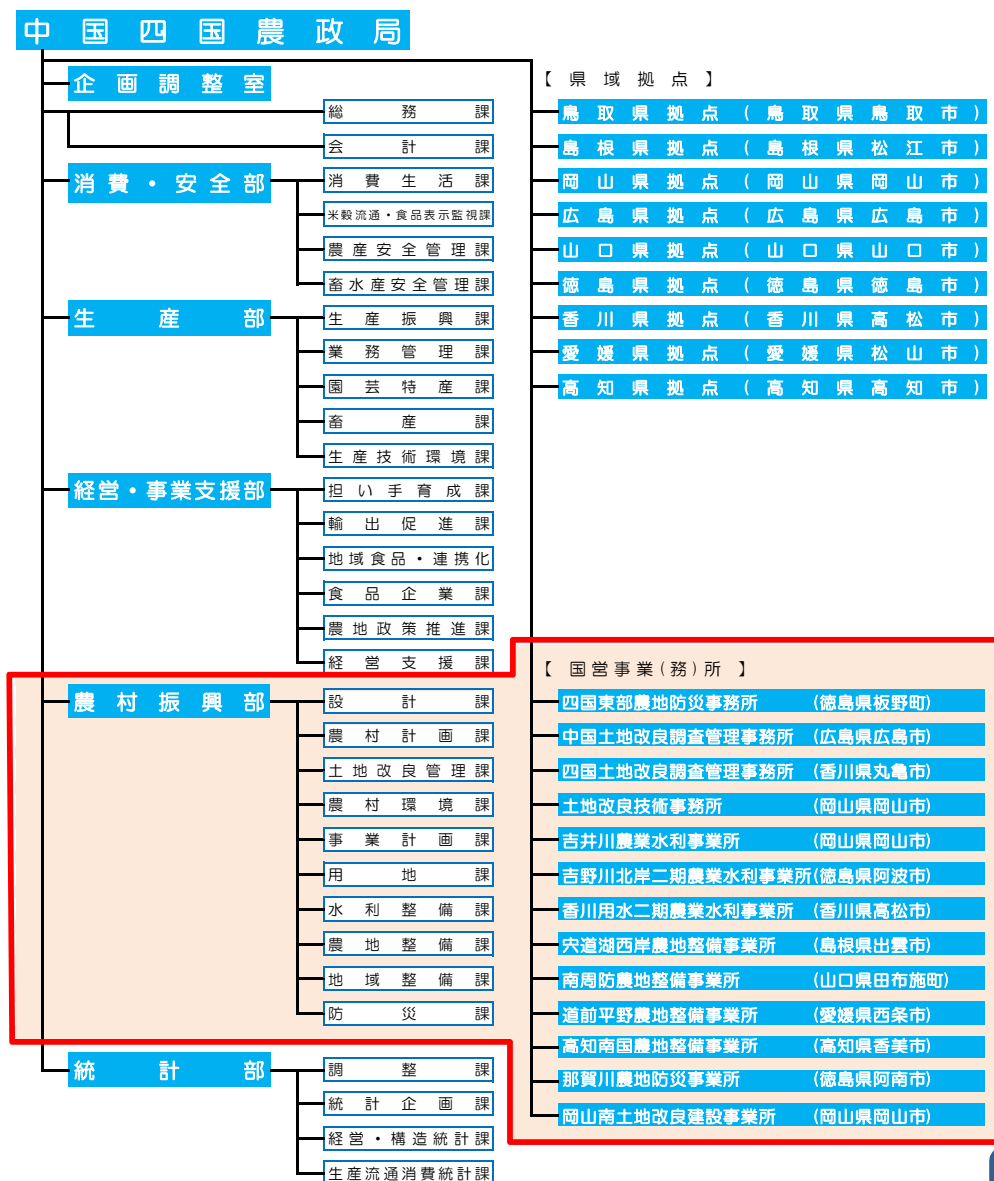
中国四国農政局

企画調整室
総務課
会計課
消費・安全部
消費生活課
米穀流通・食品表示監視課
農産安全管理課
畜水産安全管理課
生産部
生産振興課
業務管理課
園芸特産課
畜産課
生産技術環境課
経営・事業支援部
担い手育成課
輸出促進課
地域食品・連携化
食品企業課
農地政策推進課
経営支援課
農村振興部
設計課
農村計画課
土地改良管理課
農村環境課
事業計画課
用地課
水利整備課
農地整備課
地域整備課
防災課
統計部
調整課
統計企画課
経営・構造統計課
生産流通消費統計課

【県域拠点】
鳥取県拠点（鳥取県鳥取市）
島根県拠点（島根県松江市）
岡山県拠点（岡山県岡山市）
広島県拠点（広島県広島市）
山口県拠点（山口県山口市）
徳島県拠点（徳島県徳島市）
香川県拠点（香川県高松市）
愛媛県拠点（愛媛県松山市）
高知県拠点（高知県高知市）

【国営事業（務）所】
四国東部農地防災事務所（徳島県板野町）
中国土地改良調査管理事務所（広島県広島市）
四国土地改良調査管理事務所（香川県丸亀市）
土地改良技術事務所（岡山県岡山市）
吉井川農業水利事業所（岡山県岡山市）
吉野川北岸二期農業水利事業所（徳島県阿波市）
香川用水二期農業水利事業所（香川県高松市）
宍道湖西岸農地整備事業所（島根県出雲市）
南周防農地整備事業所（山口県田布施町）
道前平野農地整備事業所（愛媛県西条市）
高知南国農地整備事業所（高知県香美市）
那賀川農地防災事業所（徳島県阿南市）
岡山南土地改良建設事業所（岡山県岡山市）